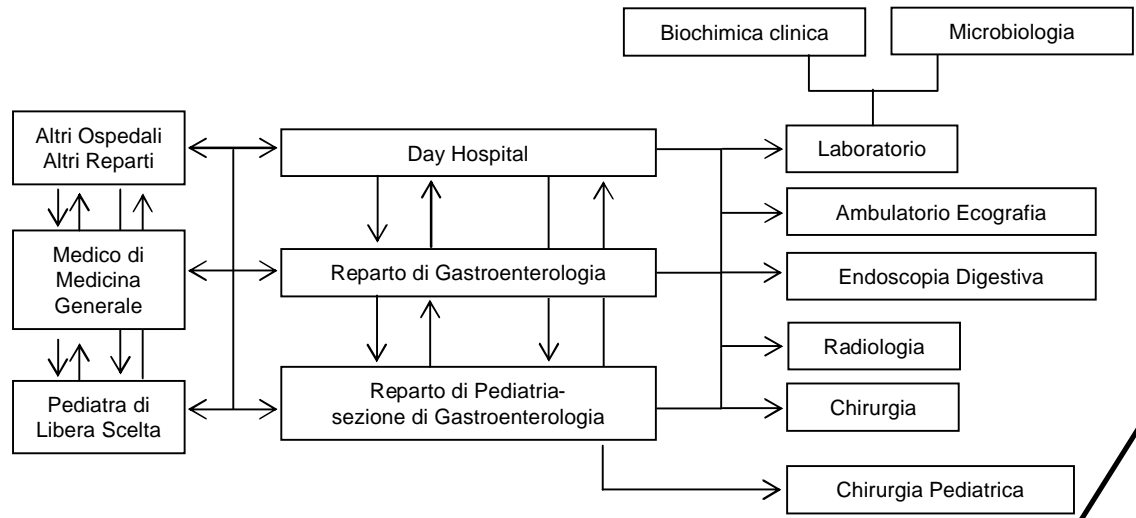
Biochimica clinica

Microbiologia

Altri Ospedali Altri Reparti

Day Hospital

Laboratorio

Ambulatorio Ecografia

Medico di Medicina Generale

Reparto di Gastroenterologia

Endoscopia Digestiva

Radiologia

Pediatra di Libera Scelta

Reparto di Pediatria-sezione di Gastroenterologia

Chirurgia

Chirurgia Pediatrica